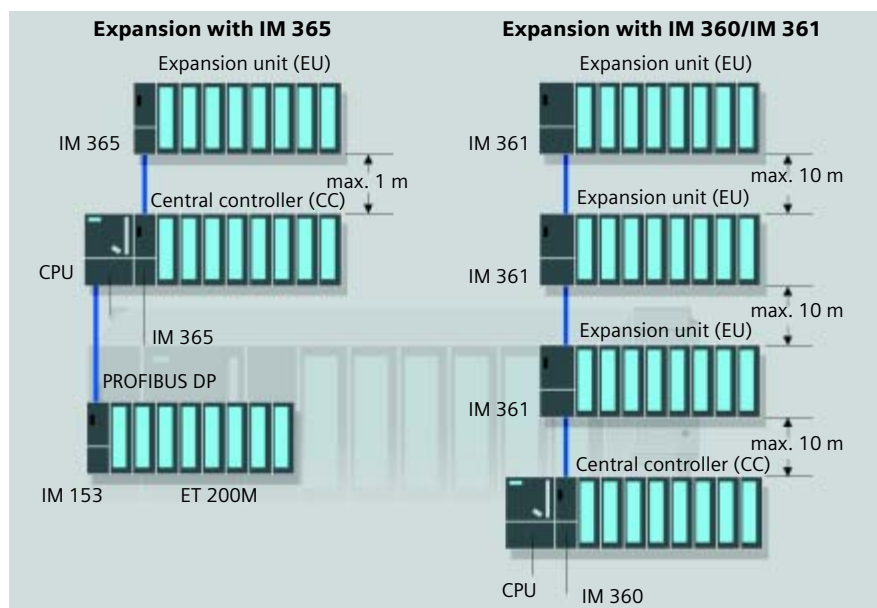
Expansion with IM 365

Expansion unit (EU)

IM 365

max. 1 m

Central controller (CC)

CPU

IM 365

PROFIBUS DP

IM 153

ET 200M

Expansion with IM 360/IM 361

Expansion unit (EU)

IM 361

max. 10 m

Expansion unit (EU)

IM 361

max. 10 m

Expansion unit (EU)

IM 361

max. 10 m

Central controller (CC)

CPU

IM 360